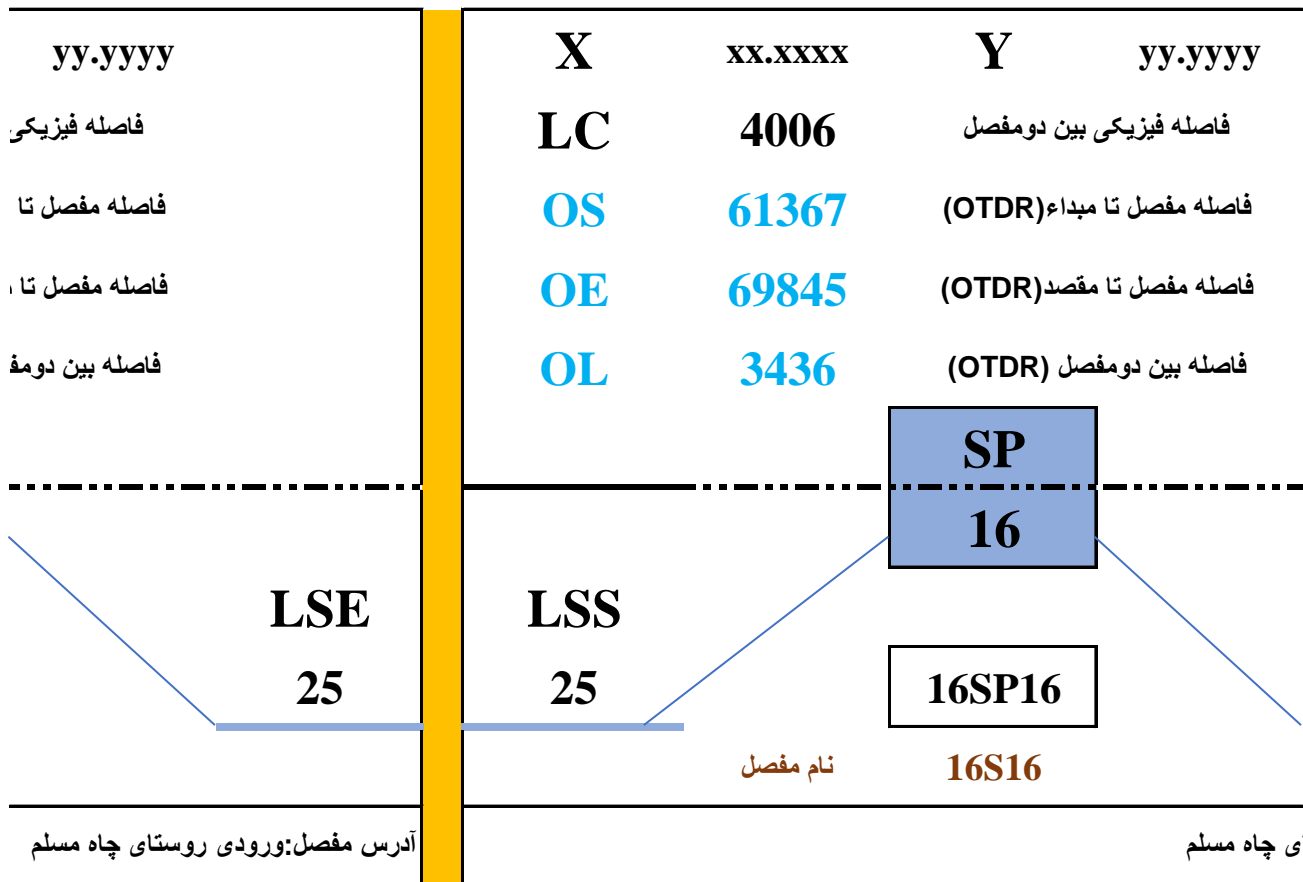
yy.yyyy

فاصله فیزیکی

فاصله مفصل تا

فاصله مفصل تا

فاصله بین دومف

LSE
25

آدرس مفصل:ورودی روستای چاه مسلم

X xx.xxxx Y yy.yyyy

LC 4006 فاصله فیزیکی بین دومفصل

OS 61367 فاصله مفصل تا مبداء(OTDR)

OE 69845 فاصله مفصل تا مقصد(OTDR)

OL 3436 فاصله بین دومفصل (OTDR)

SP
16

LSS
25

16SP16

نام مفصل 16S16

ی چاه مسلم